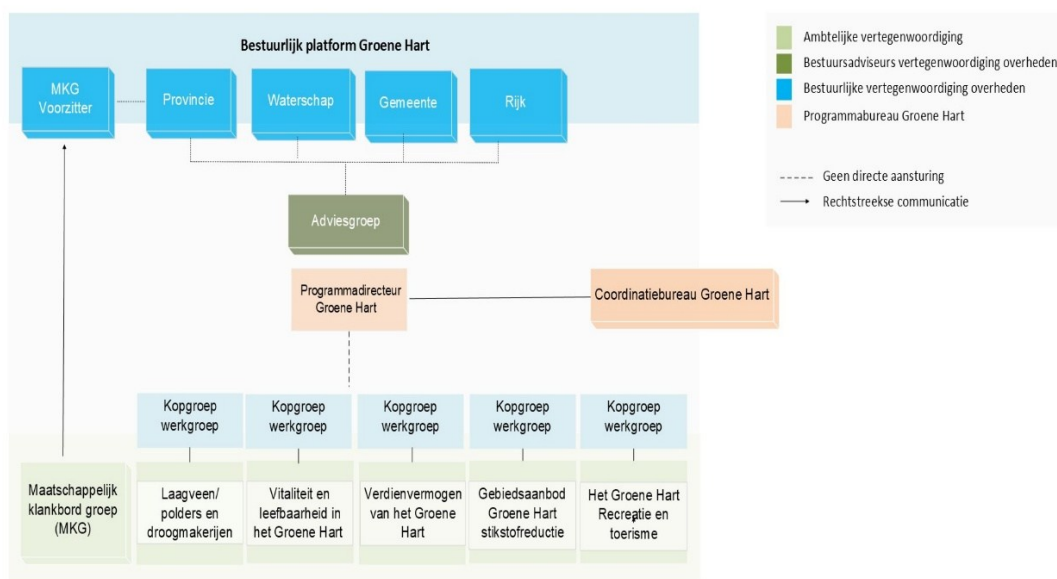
Bestuurlijk platform Groene Hart

MKG Voorzitter

Provincie

Waterschap

Gemeente

Rijk

Adviesgroep

Programmadirecteur Groene Hart

Coordinatiebureau Groene Hart

Kopgroep werkgroep

Kopgroep werkgroep

Kopgroep werkgroep

Kopgroep werkgroep

Kopgroep werkgroep

Maatschappelijk klankbord groep (MKG)

Laagveen/ polders en droogmakerijen

Vitaliteit en leefbaarheid in het Groene Hart

Verdienvermogen van het Groene Hart

Gebiedsaanbod Groene Hart stikstofreductie

Het Groene Hart Recreatie en toerisme

Ambtelijke vertegenwoordiging

Bestuursadviseurs vertegenwoordiging overheden

Bestuurlijke vertegenwoordiging overheden

Programmabureau Groene Hart

Geen directe aansturing

Rechtstreekse communicatie